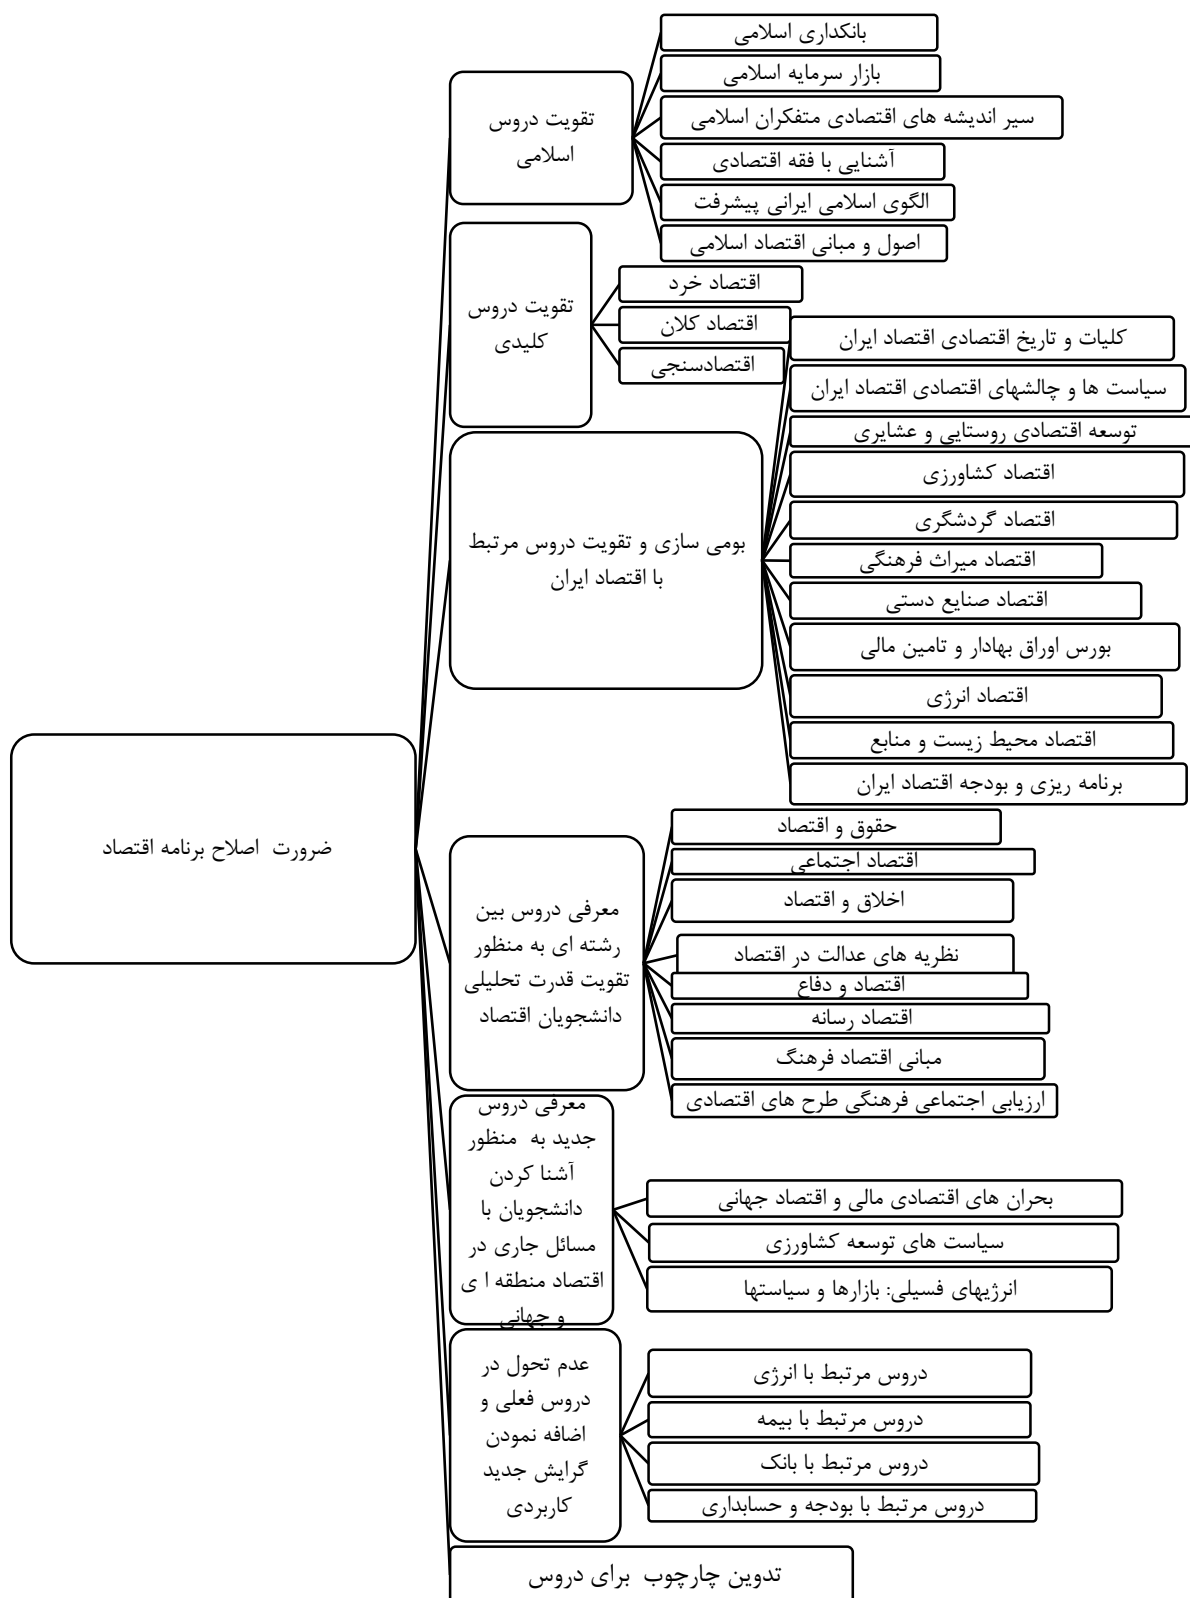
ضرورت اصلاح برنامه اقتصاد

تقویت دروس اسلامی

بانکداری اسلامی
بازار سرمایه اسلامی
سیر اندیشه های اقتصادی متفکران اسلامی
آشنایی با فقه اقتصادی
الگوی اسلامی ایرانی پیشرفت
اصول و مبانی اقتصاد اسلامی

تقویت دروس کلیدی

اقتصاد خرد
اقتصاد کلان
اقتصادسنجی

بومی سازی و تقویت دروس مرتبط با اقتصاد ایران

کلیات و تاریخ اقتصادی اقتصاد ایران
سیاست ها و چالشهای اقتصادی اقتصاد ایران
توسعه اقتصادی روستایی و عشایری
اقتصاد کشاورزی
اقتصاد گردشگری
اقتصاد میراث فرهنگی
اقتصاد صنایع دستی
بورس اوراق بهادار و تامین مالی
اقتصاد انرژی
اقتصاد محیط زیست و منابع
برنامه ریزی و بودجه اقتصاد ایران

معرفی دروس بین رشته ای به منظور تقویت قدرت تحلیلی دانشجویان اقتصاد

حقوق و اقتصاد
اقتصاد اجتماعی
اخلاق و اقتصاد
نظریه های عدالت در اقتصاد
اقتصاد و دفاع
اقتصاد رسانه
مبانی اقتصاد فرهنگ
ارزیابی اجتماعی فرهنگی طرح های اقتصادی

معرفی دروس جدید به منظور آشنا کردن دانشجویان با مسائل جاری در اقتصاد منطقه ا ی و جهانی

بحران های اقتصادی مالی و اقتصاد جهانی
سیاست های توسعه کشاورزی
انرژیهای فسیلی: بازارها و سیاستها

عدم تحول در دروس فعلی و اضافه نمودن گرایش جدید کاربردی

دروس مرتبط با انرژی
دروس مرتبط با بیمه
دروس مرتبط با بانک
دروس مرتبط با بودجه و حسابداری

تدوین چارچوب برای دروس